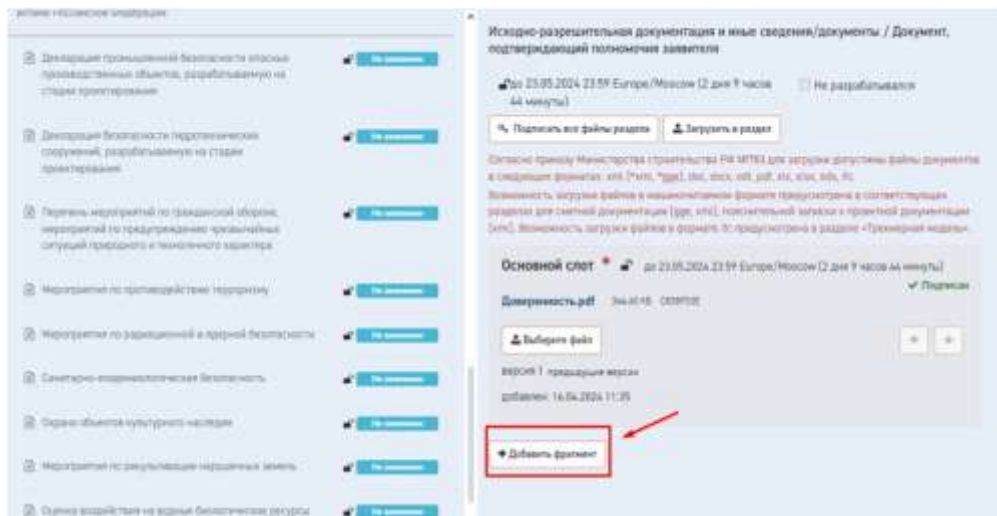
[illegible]

Декларацию промышленной безопасности опасных производственных объектов, разрабатываемую на стадии проектирования

Не заполнено

Декларацию безопасности гидротехнических сооружений, разрабатываемую на стадии проектирования

Не заполнено

Перечень мероприятий по гражданской обороне, мероприятий по предупреждению чрезвычайных ситуаций природного и техногенного характера

Не заполнено

Мероприятия по противодействию терроризму

Не заполнено

Мероприятия по радиационной и ядерной безопасности

Не заполнено

Санитарно-эпидемиологическая безопасность

Не заполнено

Охрана объектов культурного наследия

Не заполнено

Мероприятия по рекультивации нарушенных земель

Не заполнено

Оценка воздействия на водные биологические ресурсы

Не заполнено

Исходно-разрешительная документация и иные сведения/документы / Документ, подтверждающий полномочия заявителя

до 23.05.2024 23:59 Europe/Moscow (2 дня 9 часов 44 минуты)

Не разрабатывался

Подписать все файлы раздела

Загрузить в раздел

Согласно приказу Министерства строительства РФ №783 для загрузки допустимы файлы документов в следующих форматах: xml, (*xml, *pge), doc, docx, odt, pdf, xls, xlsx, ods, ifc.

Возможность загрузки файлов в машиночитаемом формате предусмотрена в соответствующих разделах для сметной документации (gge, xml); пояснительной записки к проектной документации (xml). Возможность загрузки файлов в формате ifc предусмотрена в разделе «Трехмерная модель».

Основной слот * до 23.05.2024 23:59 Europe/Moscow (2 дня 9 часов 44 минуты)

Подписан

Доверенность.pdf 344.40 КБ СКАЧАТЬ

Выберите файл

версия 1 предыдущие версии

добавлен: 16.04.2024 11:35

+ Добавить фрагмент